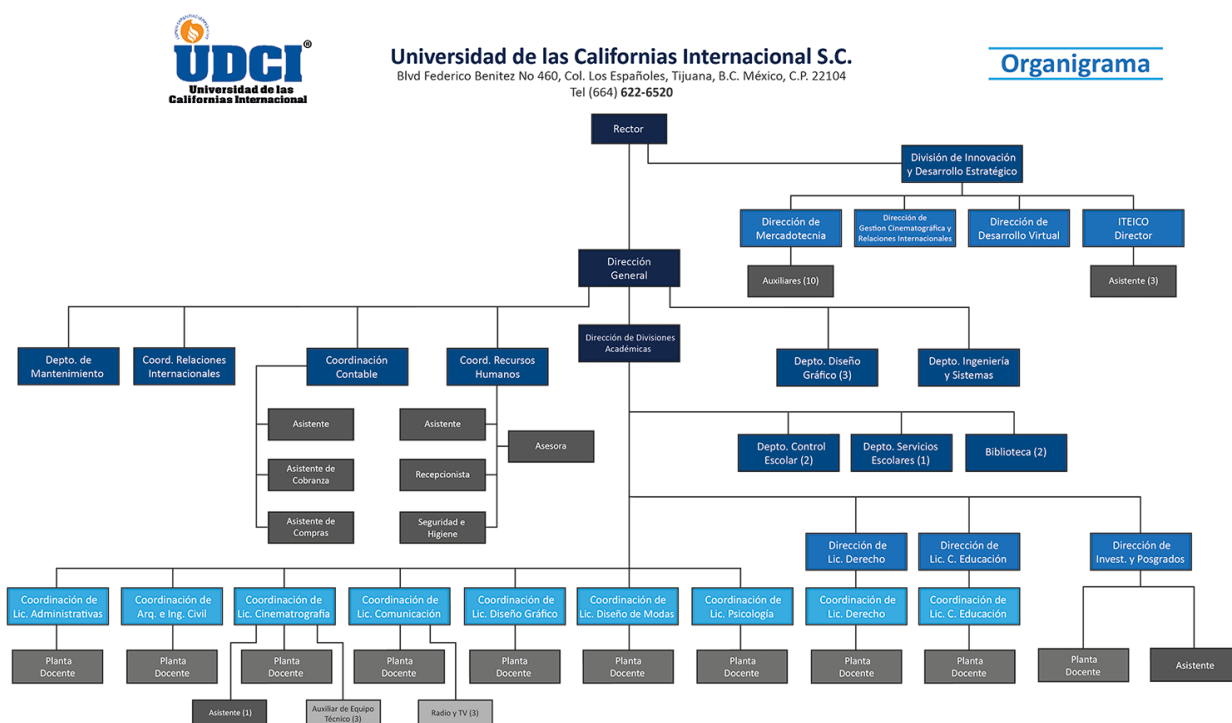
UDCI®
Universidad de las Californias Internacional

Universidad de las Californias Internacional S.C.
Blvd Federico Benitez No 460, Col. Los Españoles, Tijuana, B.C. México, C.P. 22104
Tel (664) 622-6520

Organigrama

Rector

División de Innovación y Desarrollo Estratégico

Dirección de Mercadotecnia
Dirección de Gestion Cinematográfica y Relaciones Internacionales
Dirección de Desarrollo Virtual
ITEICO Director

Auxiliares (10)
Asistente (3)

Dirección General

Depto. de Mantenimiento
Coord. Relaciones Internacionales
Coordinación Contable
Coord. Recursos Humanos
Dirección de Divisiones Académicas
Depto. Diseño Gráfico (3)
Depto. Ingeniería y Sistemas

Asistente
Asistente de Cobranza
Asistente de Compras

Asistente
Asesora
Recepcionista
Seguridad e Higiene

Depto. Control Escolar (2)
Depto. Servicios Escolares (1)
Biblioteca (2)

Dirección de Lic. Derecho
Dirección de Lic. C. Educación
Dirección de Invest. y Posgrados

Coordinación de Lic. Administrativas
Coordinación de Arq. e Ing. Civil
Coordinación de Lic. Cinematrografía
Coordinación de Lic. Comunicación
Coordinación de Lic. Diseño Gráfico
Coordinación de Lic. Diseño de Modas
Coordinación de Lic. Psicología
Coordinación de Lic. Derecho
Coordinación de Lic. C. Educación

Planta Docente
Planta Docente
Planta Docente
Planta Docente
Planta Docente
Planta Docente
Planta Docente
Planta Docente
Planta Docente
Planta Docente
Asistente

Asistente (1)
Auxiliar de Equipo Técnico (3)
Radio y TV (3)